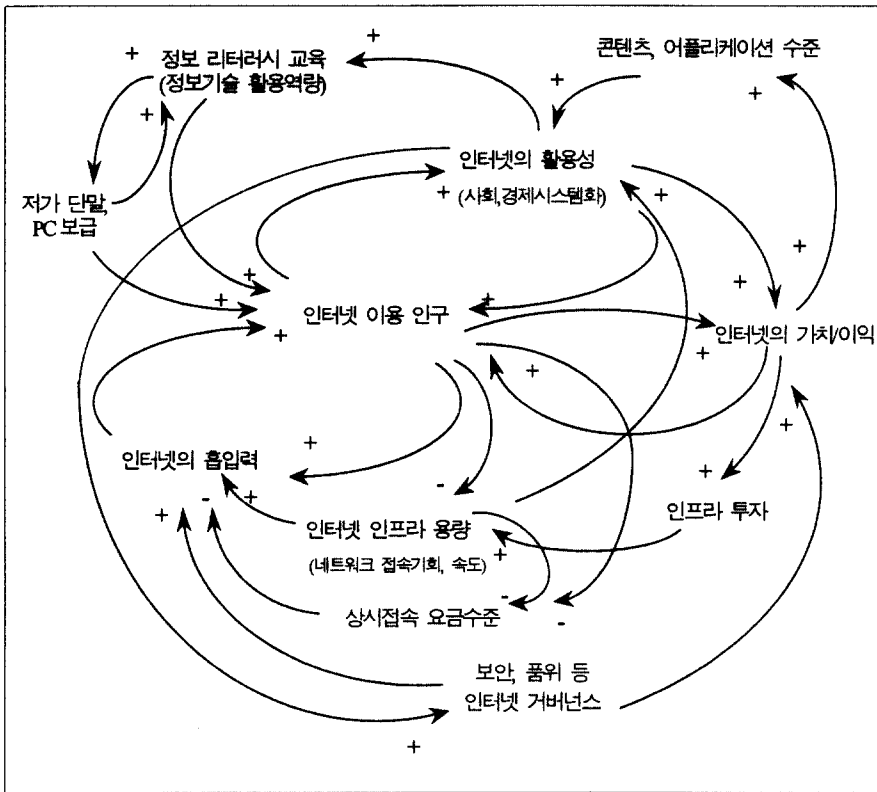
+ 정보 리터러시 교육 (정보기술 활용역량)

+

콘텐츠, 어플리케이션 수준

+

+

+

저가 단말, PC 보급

인터넷의 활용성

+ (사회,경제시스템화)

+

+

+

+

+

인터넷 이용 인구

+

+

+

인터넷의 가치/이익

+

+

+

인터넷의 흡입력

+

-

+

+

+

-

인터넷 인프라 용량

(네트워크 접속기회, 속도)

+

인프라 투자

-

상시접속 요금수준

-

보안, 품위 등 인터넷 거버넌스

+